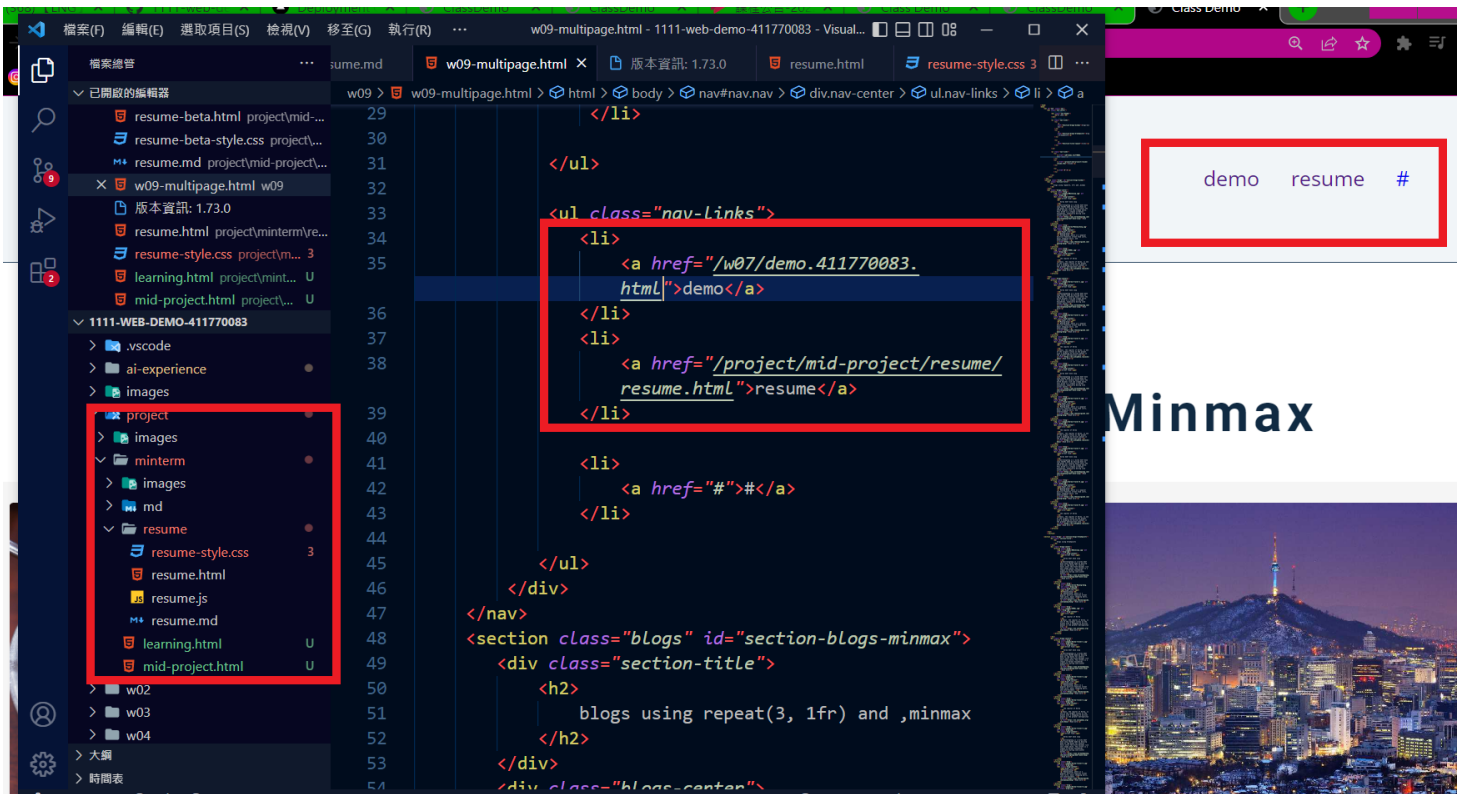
檔案(F) 編輯(E) 選取項目(S) 檢視(V) 移至(G) 執行(R) ··· w09-multipage.html - 1111-web-demo-411770083 - Visual...

Class Demo

檔案總管 ···
已開啟的編輯器
resume-beta.html project\mid-...
resume-beta-style.css project\...
resume.md project\mid-project\...
× w09-multipage.html w09
版本資訊: 1.73.0
resume.html project\minterm\re...
resume-style.css project\m... 3
learning.html project\mint... U
mid-project.html project\... U
1111-WEB-DEMO-411770083
.vscode
ai-experience
images
project
images
minterm
images
md
resume
resume-style.css 3
resume.html
resume.js
resume.md
learning.html U
mid-project.html U
w02
w03
w04
大綱
時間表

ume.md | w09-multipage.html | 版本資訊: 1.73.0 | resume.html | resume-style.css 3

w09 > w09-multipage.html > html > body > nav#nav.nav > div.nav-center > ul.nav-links > li > a

29 </li>
30
31 </ul>
32
33 <ul class="nav-links">
34 <li>
35 <a href="/w07/demo.411770083.html">demo</a>
36 </li>
37 <li>
38 <a href="/project/mid-project/resume/resume.html">resume</a>
39 </li>
40
41 <li>
42 <a href="#">#</a>
43 </li>
44
45 </ul>
46 </div>
47 </nav>
48 <section class="blogs" id="section-blogs-minmax">
49 <div class="section-title">
50 <h2>
51 blogs using repeat(3, 1fr) and ,minmax
52 </h2>
53 </div>
54 <div class="blogs-center">

demo resume #

Minmax